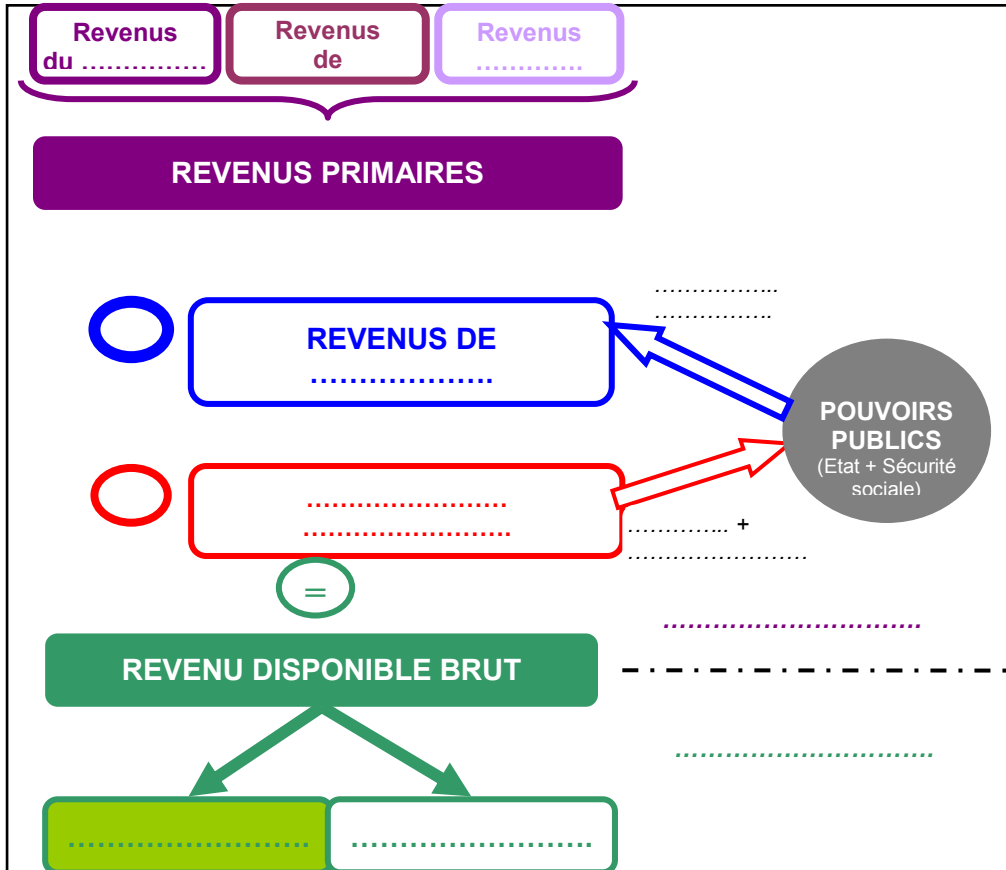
Revenus du ……………

Revenus de

Revenus …………

REVENUS PRIMAIRES

REVENUS DE ………………

……………..
……………..

POUVOIRS PUBLICS
(Etat + Sécurité sociale)

……………………
……………………

………….. +
……………………

=

…………………………

REVENU DISPONIBLE BRUT

…………………………

……………………

……………………